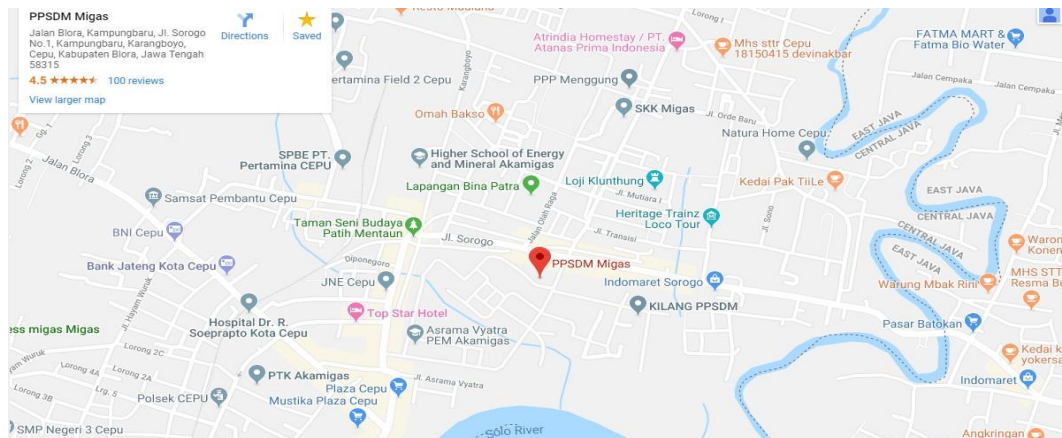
PPSDM Migas
Jalan Blora, Kampungbaru, Jl. Sorogo No.1, Kampungbaru, Karangboyo, Cepu, Kabupaten Blora, Jawa Tengah 58315
4.5 ★★★★★ 100 reviews
View larger map
Directions
Saved

Resto Mudiana
Lorong I
Atrindia Homestay / PT. Atanas Prima Indonesia
Mhs sttr Cepu 18150415 devinakbar
FATMA MART & Fatma Bio Water
Pertamina Field 2 Cepu
Karangboyo
PPP Menggung
Jalan Cempaka
Jalan Cempaka
Omah Bakso
SKK Migas
Jl. Orde Baru
Natura Home Cepu
EAST JAVA
CENTRAL JAVA
Gg. 1
Lorong 3
Lorong 5
Jalan Blora
SPBE PT. Pertamina CEPU
Higher School of Energy and Mineral Akamigas
Lapangan Bina Patra
Loji Klunthung
Jl. Mutiara I
Kedai Pak TiiLe
Samsat Pembantu Cepu
EAST JAVA
Heritage Trainz Loco Tour
Jalan Diah Ragu
Jl. Solo
CENTRAL JAVA
Taman Seni Budaya Patih Mentaun
Jl. Transisi
BNI Cepu
Jl. Sorogo
EAST JAVA
CENTRAL JAVA
Warung Konen
Diponegoro
PPSDM Migas
MHS STT Resma Bu
Bank Jateng Kota Cepu
JNE Cepu
Indomaret Sorogo
Warung Mbak Rini
Jl. Hayam Wuruk
KILANG PPSDM
Top Star Hotel
ess migas Migas
Hospital Dr. R. Soeprapto Kota Cepu
Asrama Vyatra PEM Akamigas
Pasar Batokan
Lorong 2C
yam Wuruk
Lorong 4A
Lorong 2A
Kedai k yokers
Lorong 3B
Lrg. 5
PTK Akamigas
Jl. Asrama Vyatra
Indomaret
Polsek CEPU
Plaza Cepu
Mustika Plaza Cepu
SMP Negeri 3 Cepu
Solo River
Angkringan